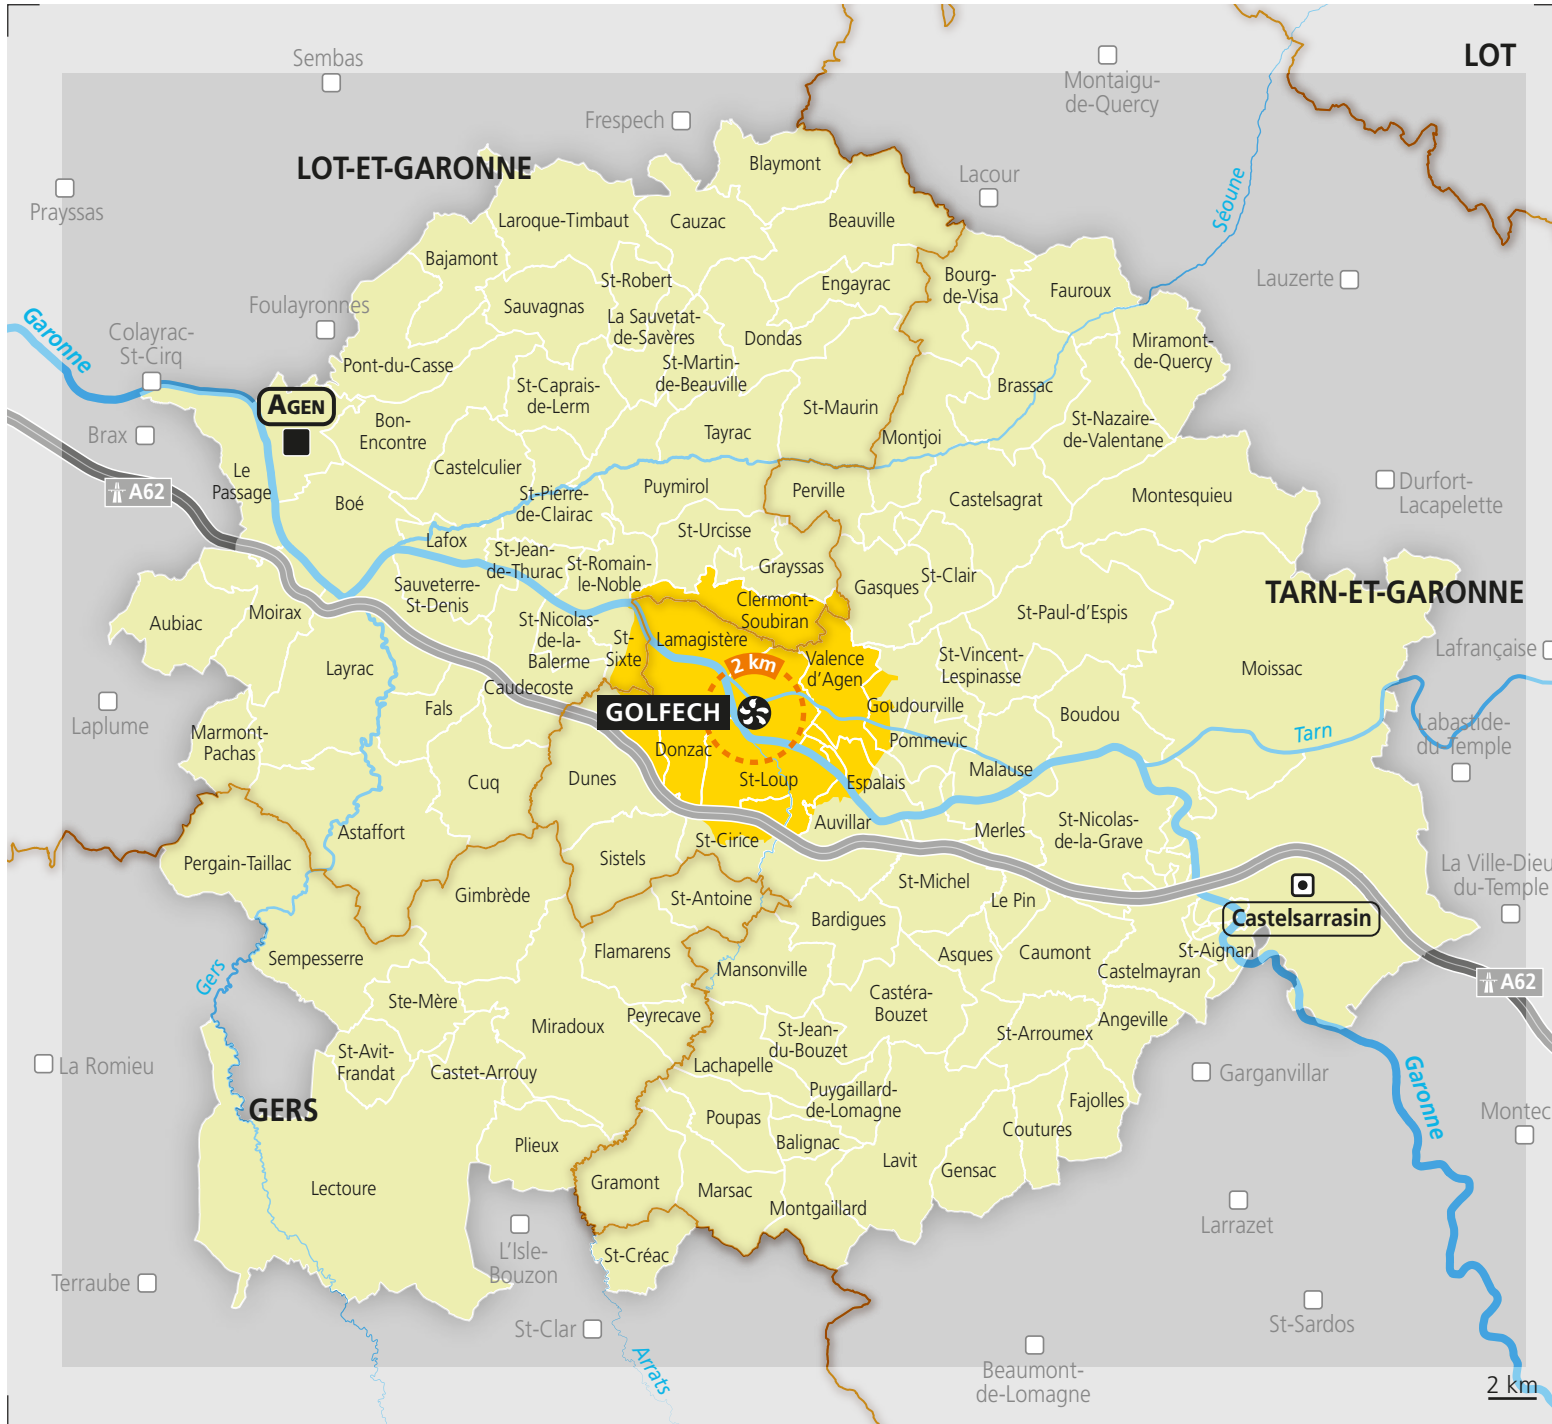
Sembas
LOT
Montaigu-de-Quercy
Frespech
LOT-ET-GARONNE
Blaymont
Prayssas
Lacour
Laroque-Timbaut
Cauzac
Beauville
Séoune
Bajamont
Lauzerte
St-Robert
Engayrac
Bourg-de-Visa
Fauroux
Foulayronnes
Sauvagnas
Garonne
Colayrac-St-Cirq
La Sauvetat-de-Savères
Dondas
Miramont-de-Quercy
Pont-du-Casse
St-Martin-de-Beauville
Brassac
AGEN
St-Caprais-de-Lerm
St-Maurin
Brax
Bon-Encontre
Tayrac
Montjoi
St-Nazaire-de-Valentane
Le Passage
Castelculier
A62
Puymirol
Perville
Durfort-Lacapelette
Boé
St-Pierre-de-Clairac
Castelsagrat
Montesquieu
Lafox
St-Urcisse
St-Jean-de-Thurac
St-Romain-le-Noble
Grayssas
Sauveterre-St-Denis
Gasques
St-Clair
Clermont-Soubiran
TARN-ET-GARONNE
Moirax
St-Paul-d'Espis
Aubiac
St-Nicolas-de-la-Balerme
St-Sixte
Lamagistère
Valence d'Agen
St-Vincent-Lespinasse
Lafrançaise
2 km
Moissac
Layrac
Caudecoste
Laplume
Fals
GOLFECH
Goudourville
Boudou
Labastide-du-Temple
Tarn
Pommevic
Marmont-Pachas
Donzac
Malause
Cuq
Dunes
St-Loup
Espalais
Astaffort
Auvillar
Merles
St-Nicolas-de-la-Grave
St-Cirice
Pergain-Taillac
Sistels
St-Michel
La Ville-Dieu-du-Temple
Gimbrède
St-Antoine
Le Pin
Castelsarrasin
Bardigues
Sempesserre
Flamarens
Asques
Caumont
St-Aignan
Castelmayran
Gers
Mansonville
Castéra-Bouzet
A62
Ste-Mère
Angeville
Miradoux
Peyrecave
St-Jean-du-Bouzet
St-Arroumex
La Romieu
St-Avit-Frandat
Castet-Arrouy
Garganvillar
Lachapelle
GERS
Puygaillard-de-Lomagne
Fajolles
Poupas
Garonne
Montec
Plieux
Balignac
Coutures
Lectoure
Lavit
Gensac
Gramont
Marsac
Montgaillard
Larrazet
L'Isle-Bouzon
Terraube
St-Créac
St-Clar
St-Sardos
Arrats
Beaumont-de-Lomagne
2 km